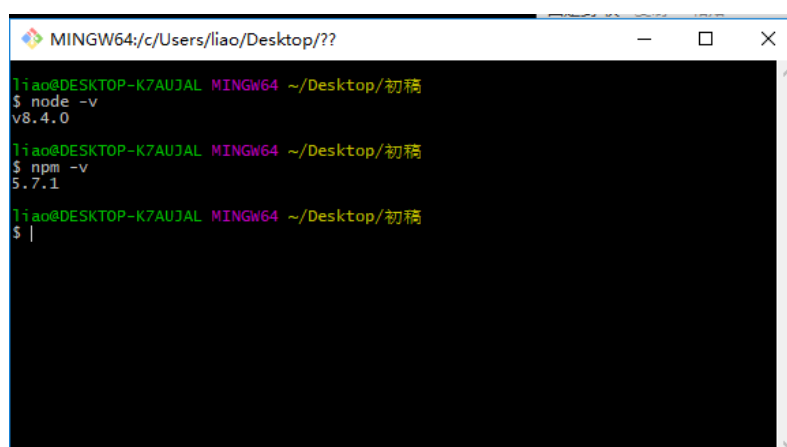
MINGW64:/c/Users/liao/Desktop/??

liao@DESKTOP-K7AUJAL MINGW64 ~/Desktop/初稿
$ node -v
v8.4.0

liao@DESKTOP-K7AUJAL MINGW64 ~/Desktop/初稿
$ npm -v
5.7.1

liao@DESKTOP-K7AUJAL MINGW64 ~/Desktop/初稿
$ |